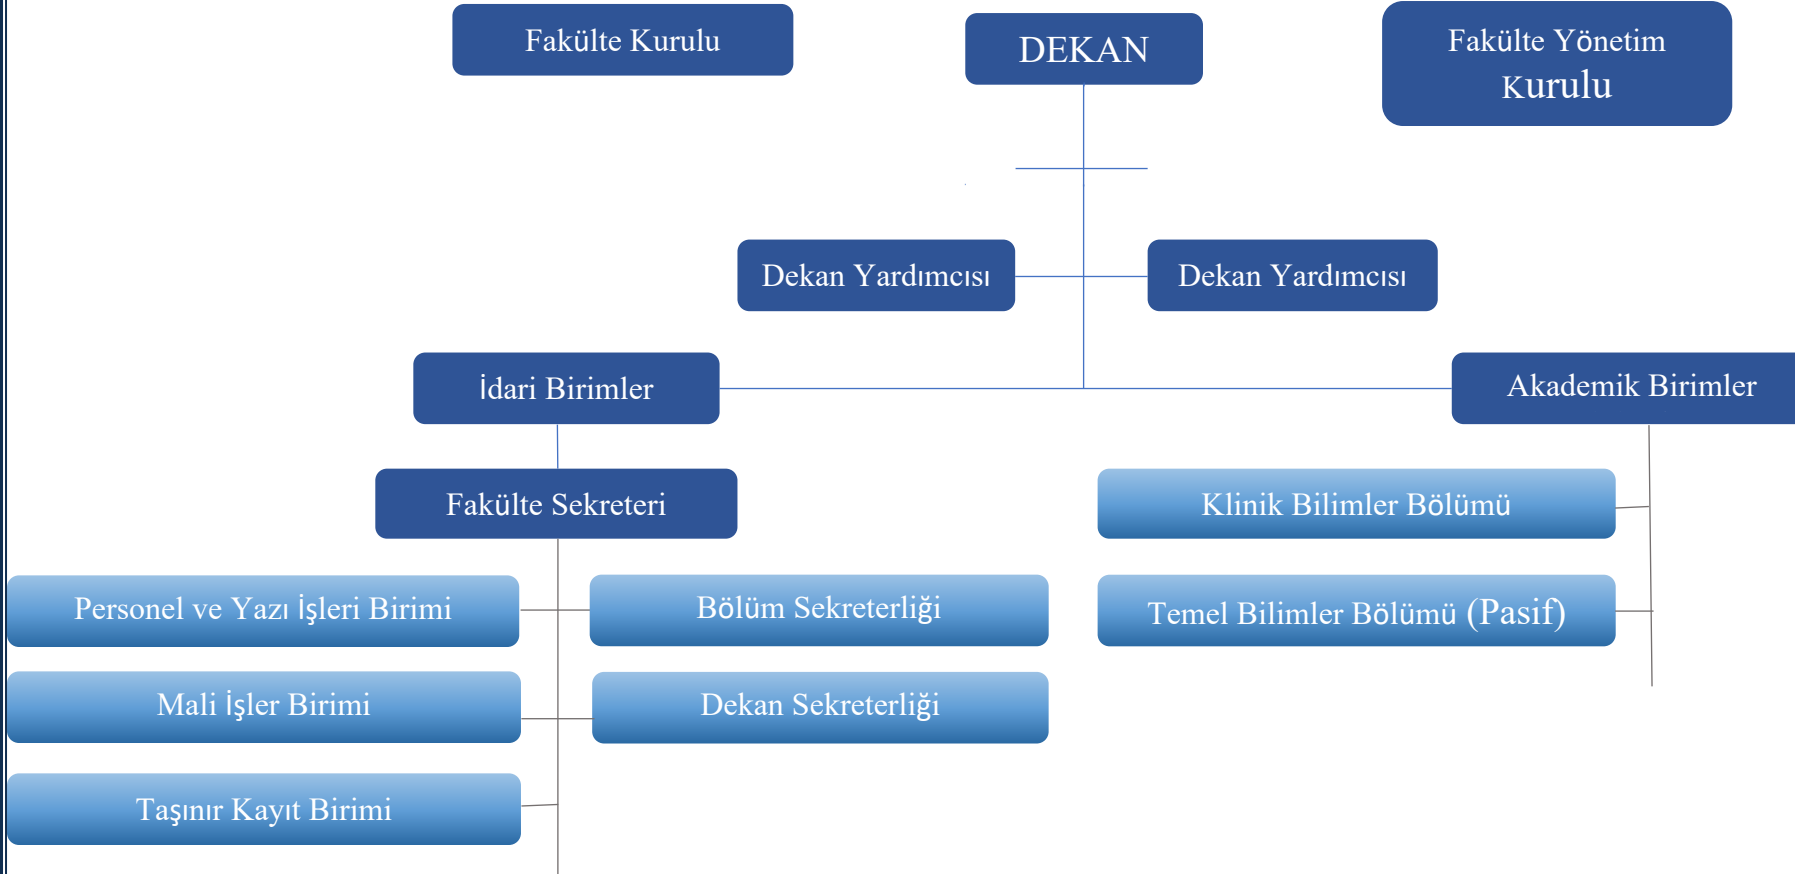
Fakülte Kurulu

DEKAN

Fakülte Yönetim Kurulu

Dekan Yardımcısı

Dekan Yardımcısı

İdari Birimler

Akademik Birimler

Fakülte Sekreteri

Klinik Bilimler Bölümü

Personel ve Yazı İşleri Birimi

Bölüm Sekreterliği

Temel Bilimler Bölümü (Pasif)

Mali İşler Birimi

Dekan Sekreterliği

Taşınır Kayıt Birimi